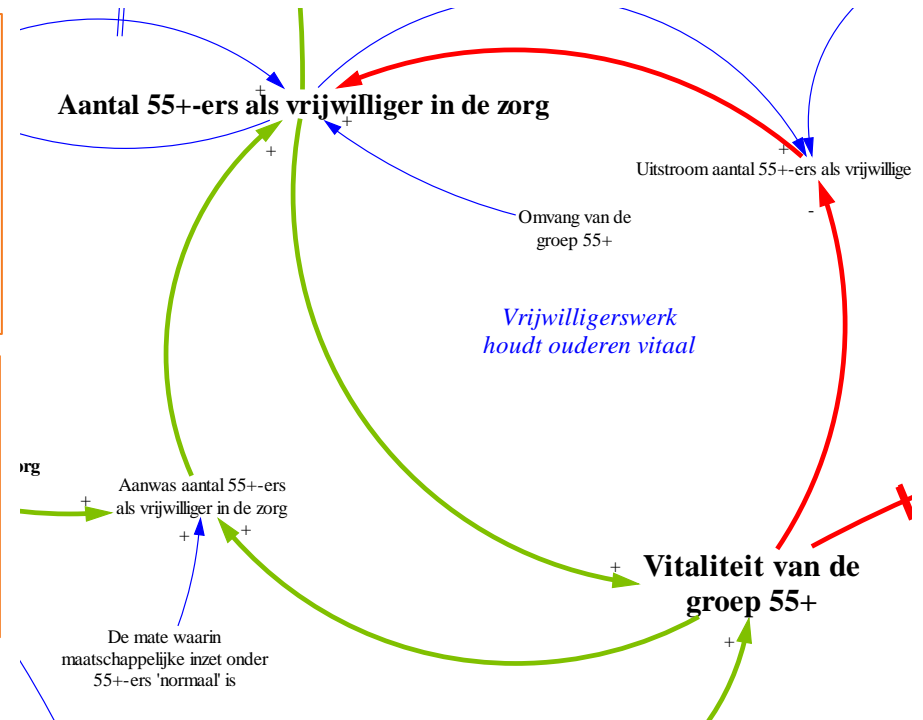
Aantal 55+-ers als vrijwilliger in de zorg

+

+

+

Uitstroom aantal 55+-ers als vrijwillige

+

-

Omvang van de groep 55+

Vrijwilligerswerk houdt ouderen vitaal

org

+

Aanwas aantal 55+-ers als vrijwilliger in de zorg

+

+

+

Vitaliteit van de groep 55+

+

De mate waarin maatschappelijke inzet onder 55+-ers 'normaal' is